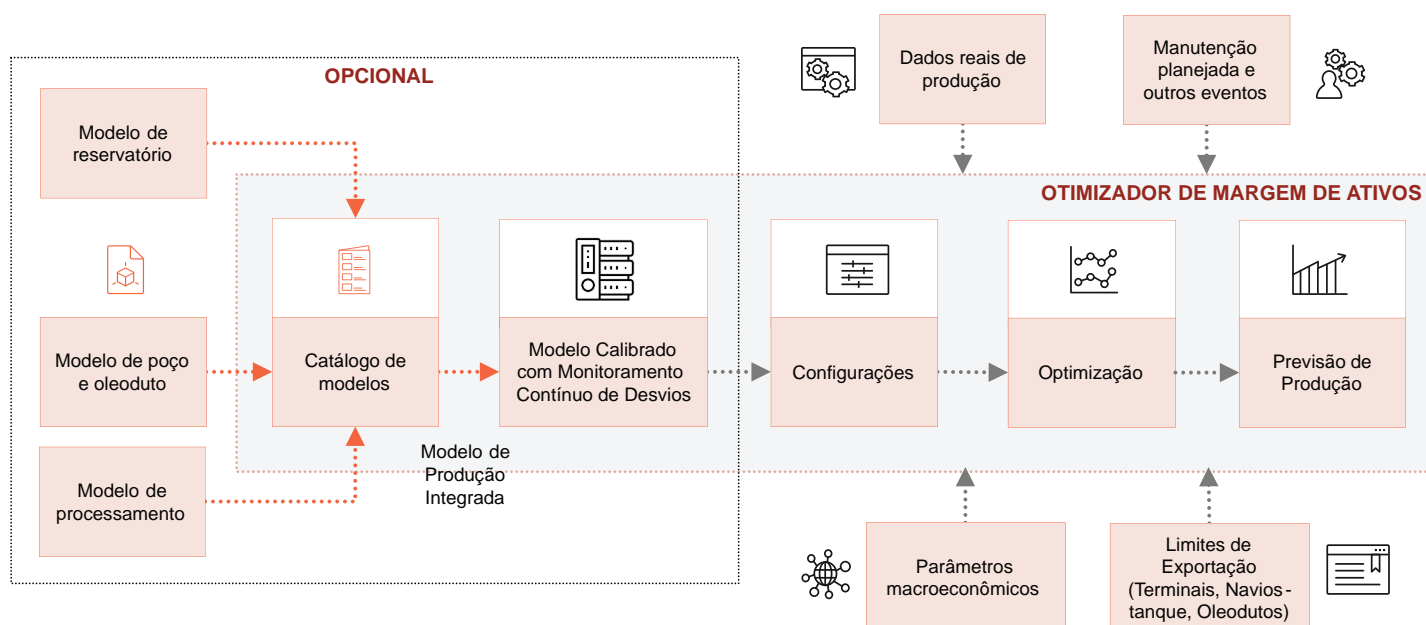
OPCIONAL

Dados reais de produção

Manutenção planejada e outros eventos

OTIMIZADOR DE MARGEM DE ATIVOS

Modelo de reservatório

Modelo de poço e oleoduto

Modelo de processamento

Catálogo de modelos

Modelo Calibrado com Monitoramento Contínuo de Desvios

Modelo de Produção Integrada

Configurações

Optimização

Previsão de Produção

Parâmetros macroeconômicos

Limites de Exportação (Terminais, Navios-tanque, Oleodutos)